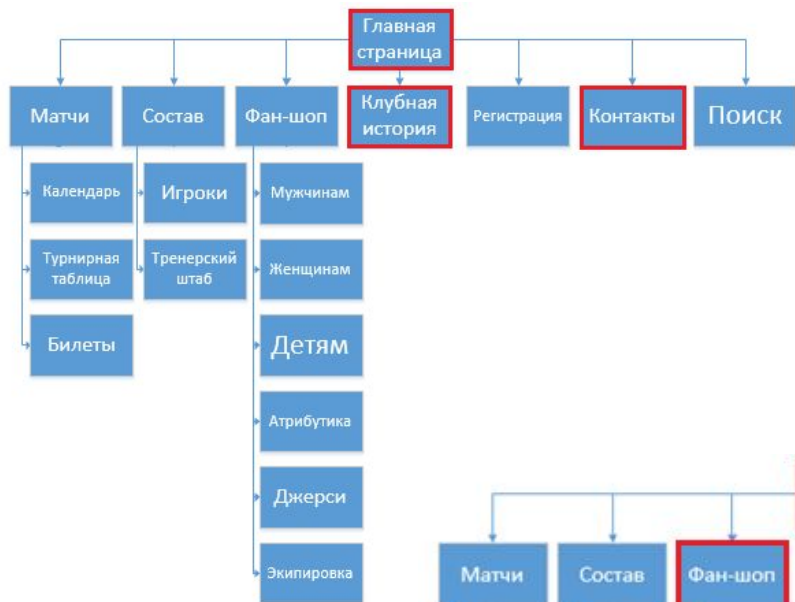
Главная страница

Матчи

Состав

Фан-шоп

Клубная история

Регистрация

Контакты

Поиск

Календарь

Турнирная таблица

Билеты

Игроки

Тренерский штаб

Мужчинам

Женщинам

Детям

Атрибутика

Джерси

Экипировка

Матчи

Состав

Фан-шоп